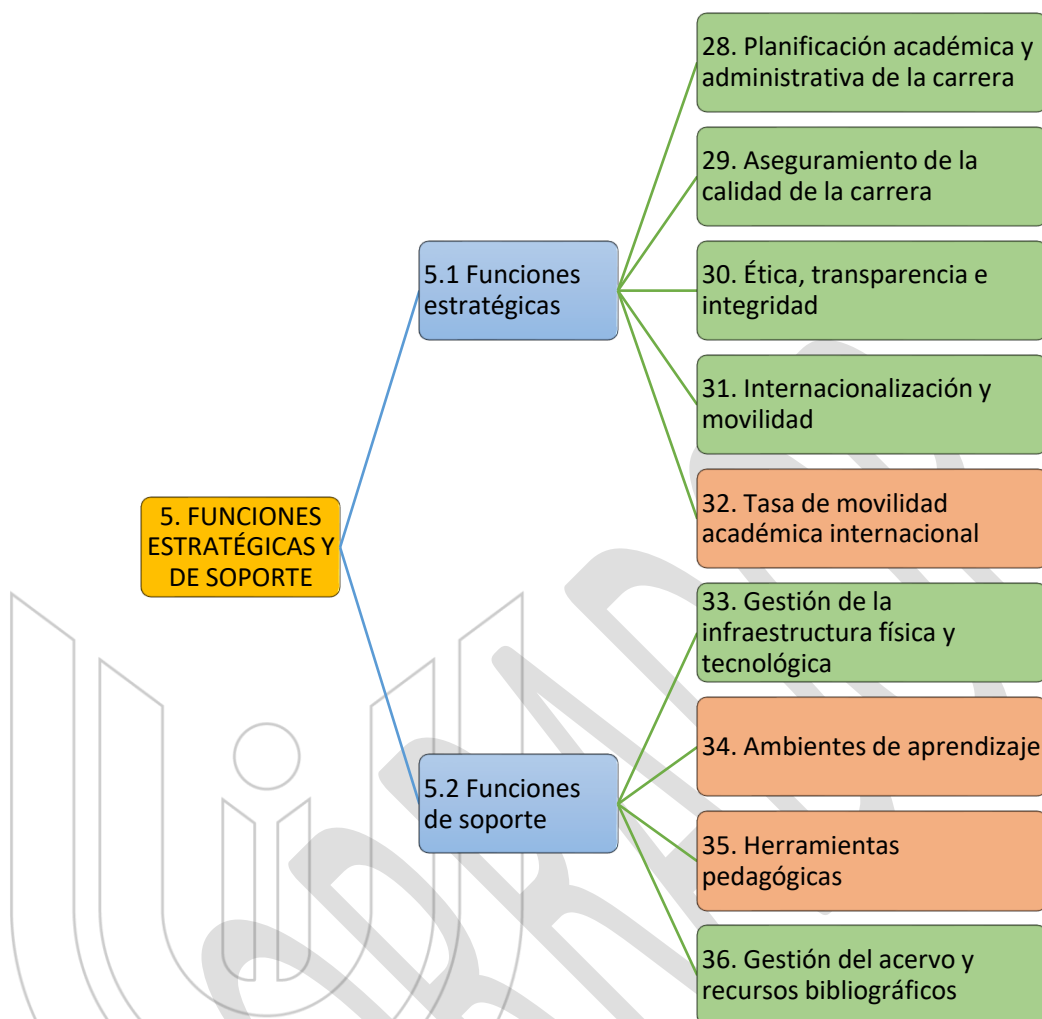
5. FUNCIONES ESTRATÉGICAS Y DE SOPORTE

5.1 Funciones estratégicas

28. Planificación académica y administrativa de la carrera

29. Aseguramiento de la calidad de la carrera

30. Ética, transparencia e integridad

31. Internacionalización y movilidad

32. Tasa de movilidad académica internacional

5.2 Funciones de soporte

33. Gestión de la infraestructura física y tecnológica

34. Ambientes de aprendizaje

35. Herramientas pedagógicas

36. Gestión del acervo y recursos bibliográficos